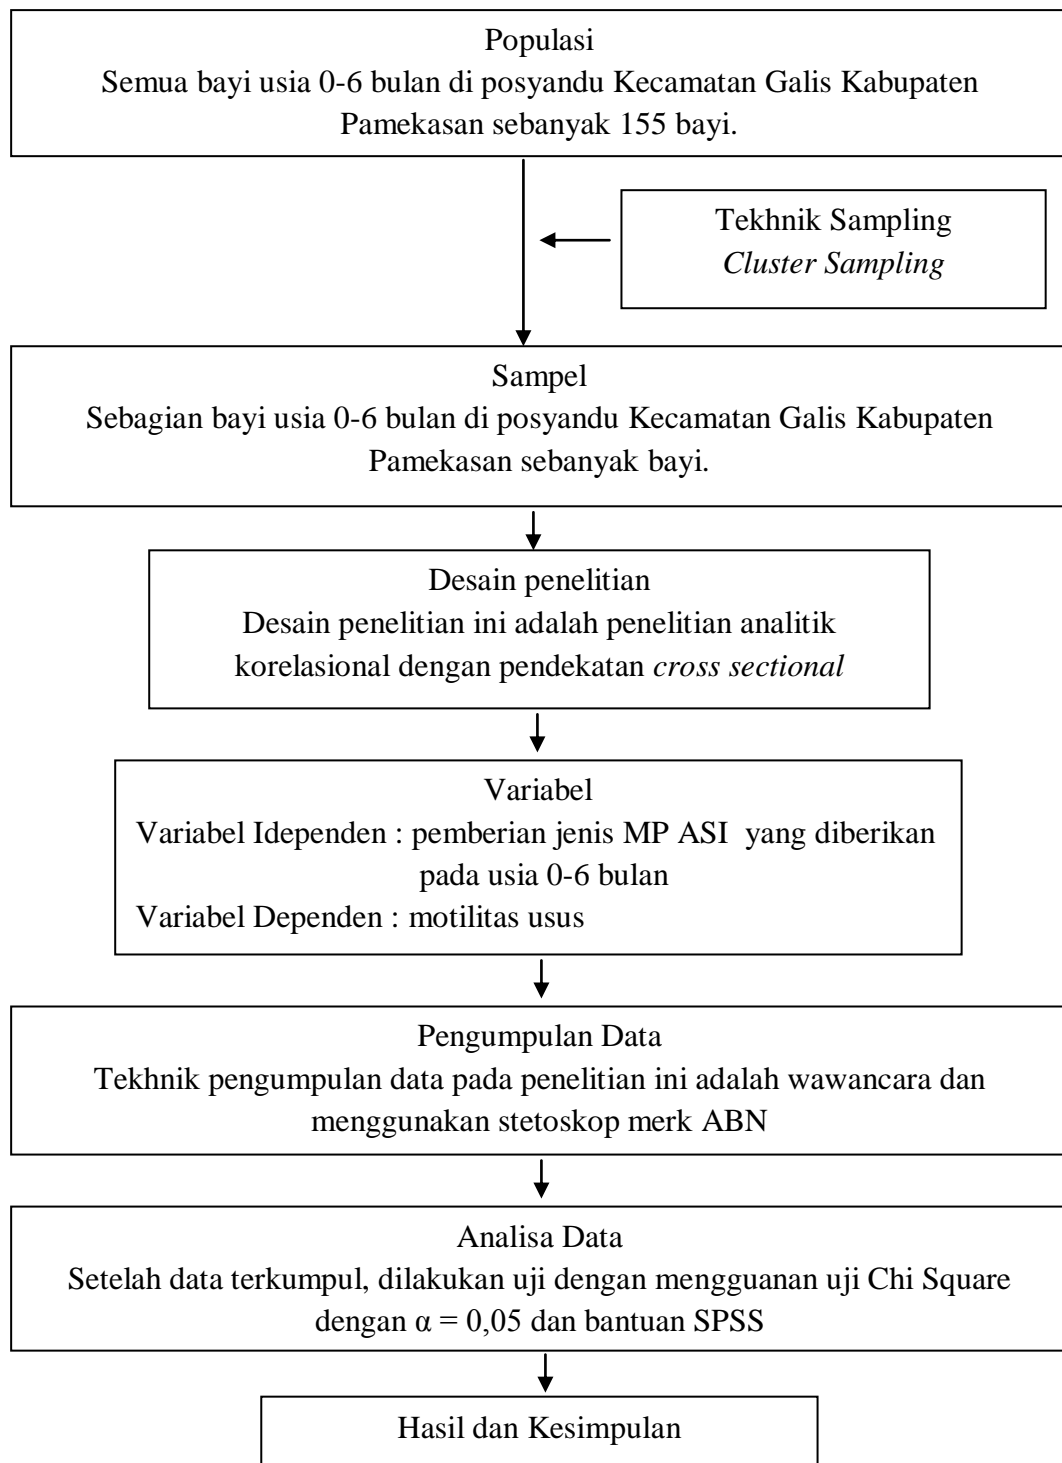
Populasi
Semua bayi usia 0-6 bulan di posyandu Kecamatan Galis Kabupaten Pamekasan sebanyak 155 bayi.

Tekhnik Sampling
*Cluster Sampling*

Sampel
Sebagian bayi usia 0-6 bulan di posyandu Kecamatan Galis Kabupaten Pamekasan sebanyak bayi.

Desain penelitian
Desain penelitian ini adalah penelitian analitik korelasional dengan pendekatan *cross sectional*

Variabel
Variabel Idependen : pemberian jenis MP ASI yang diberikan pada usia 0-6 bulan
Variabel Dependen : motilitas usus

Pengumpulan Data
Tekhnik pengumpulan data pada penelitian ini adalah wawancara dan menggunakan stetoskop merk ABN

Analisa Data
Setelah data terkumpul, dilakukan uji dengan mengguanan uji Chi Square dengan $\alpha = 0,05$ dan bantuan SPSS

Hasil dan Kesimpulan